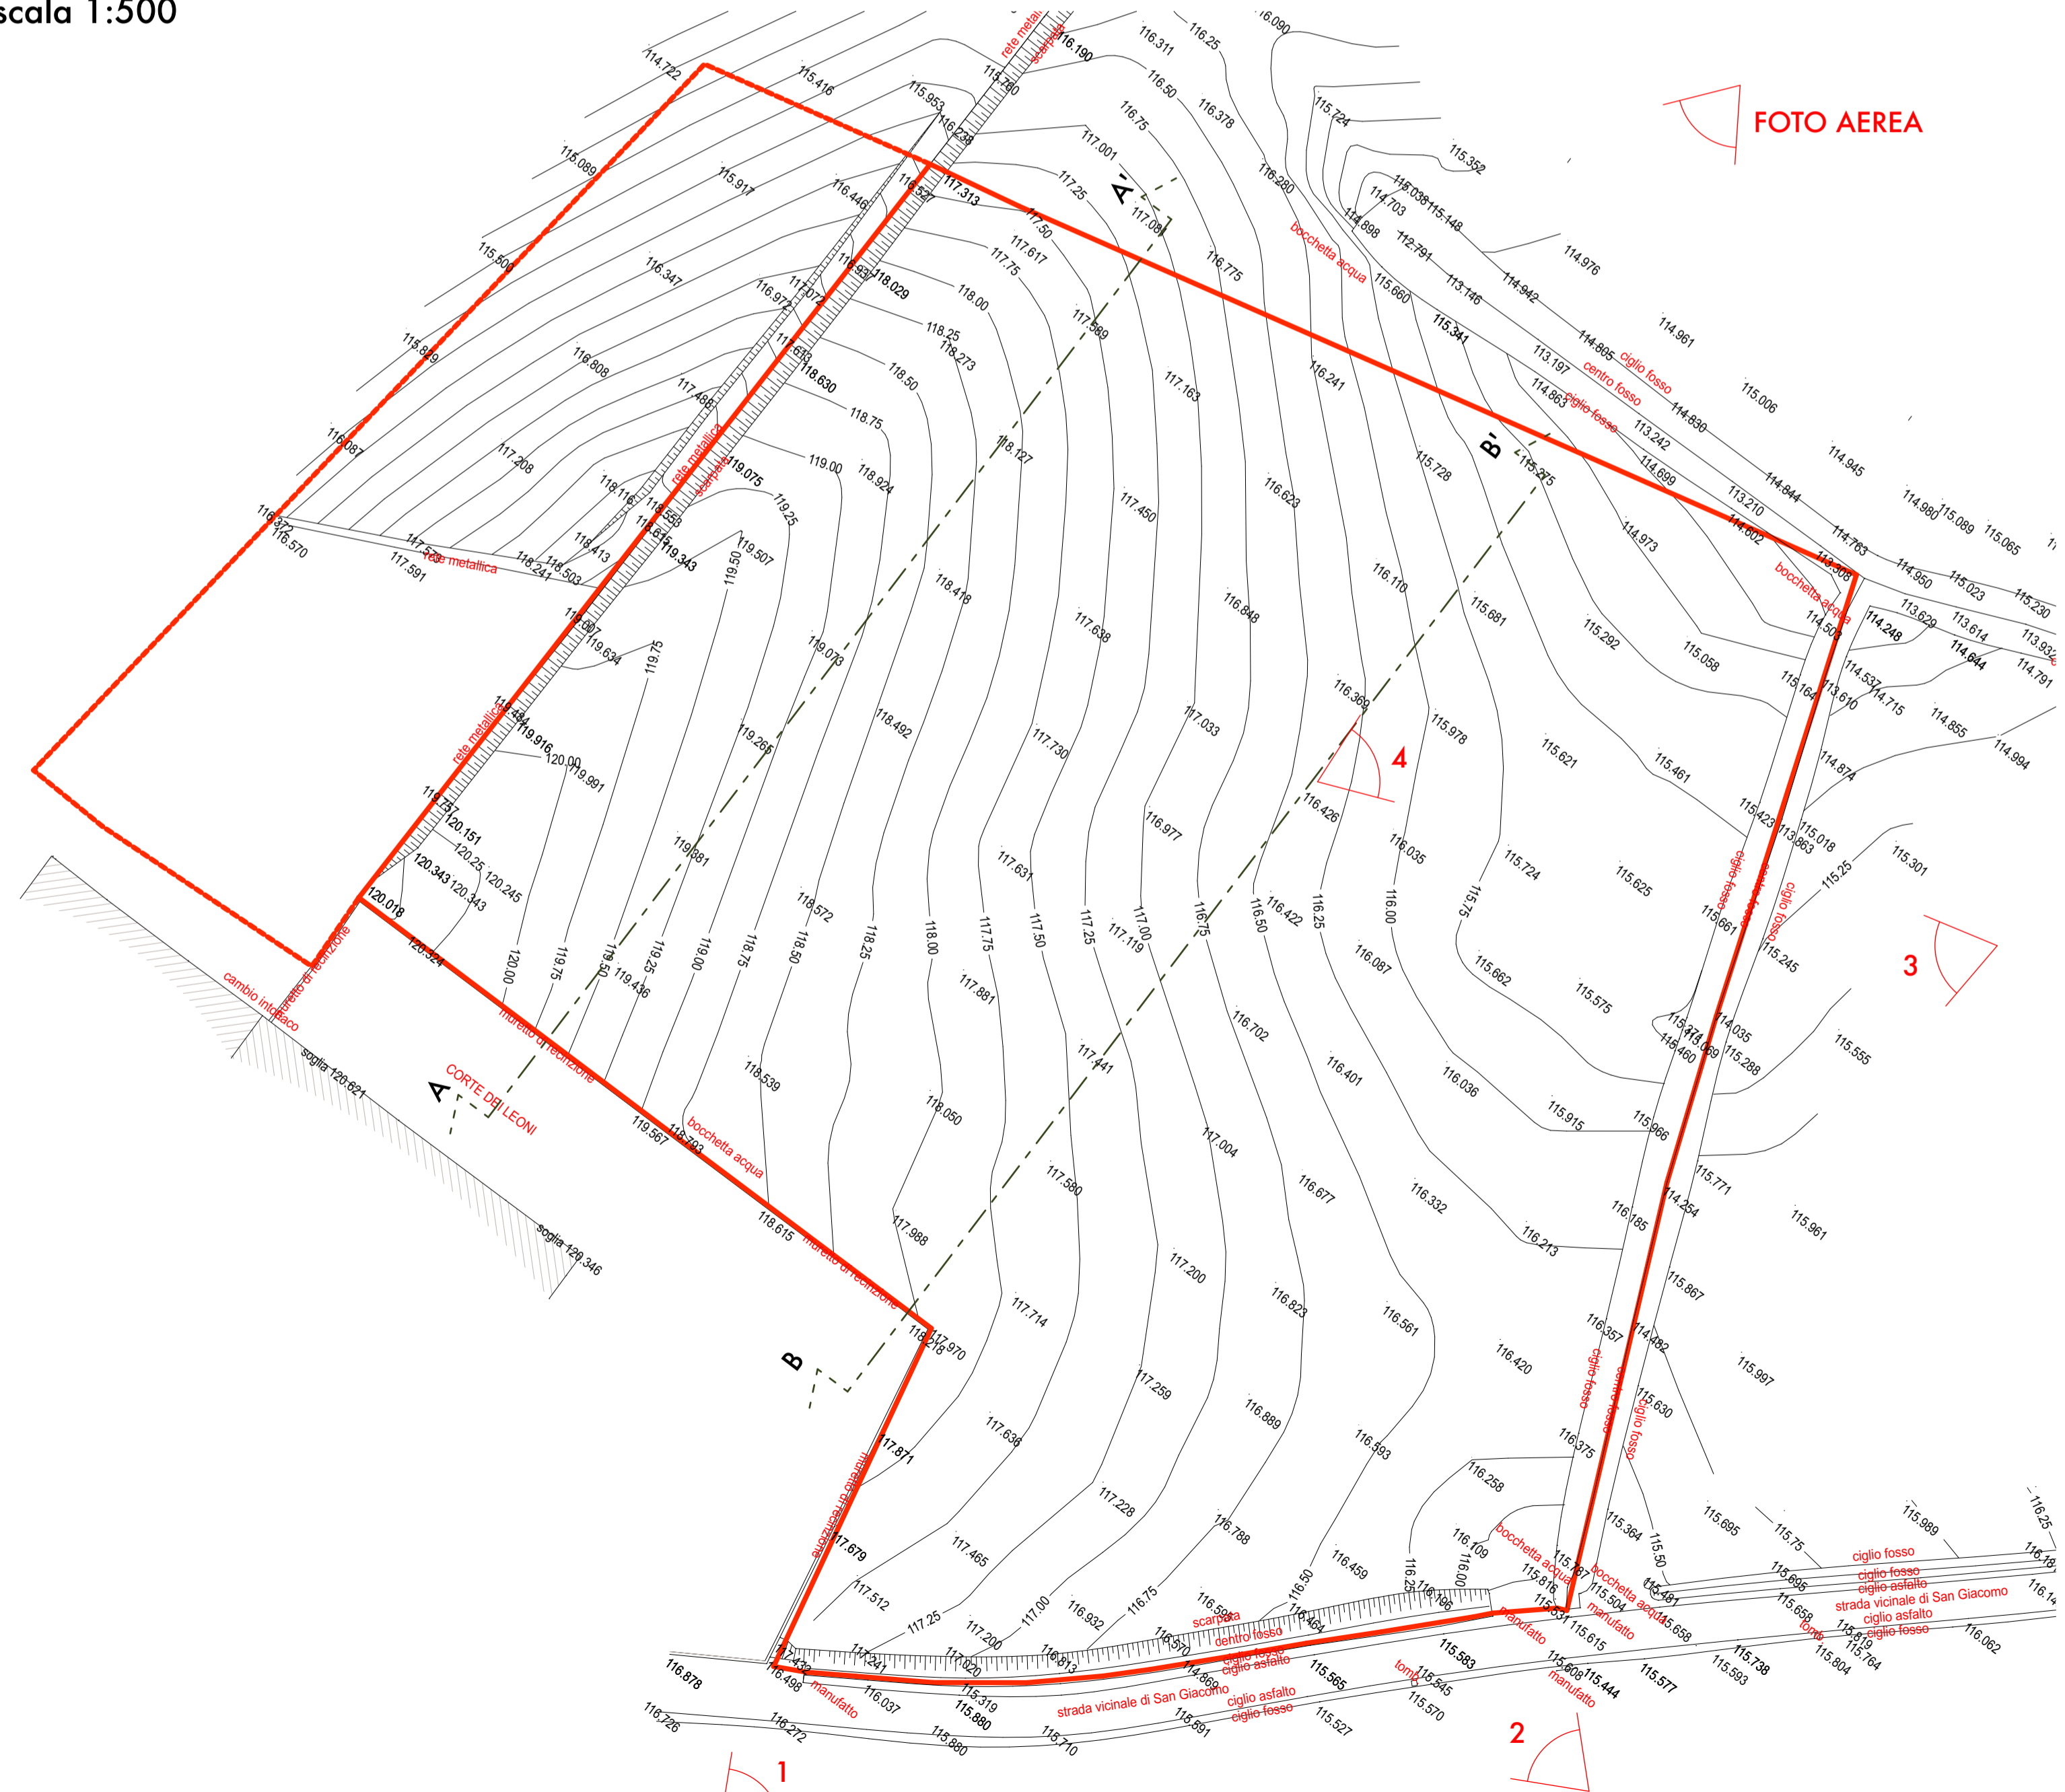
scala 1:500

FOTO AEREA

A
A'
B
B'
1
2
3
4

rete metallica
scarpata
bocchetta acqua
ciglio fosso
centro fosso
CORTE DEI LEONI
muretto di recinzione
cambio intonaco
soglia 120.621
soglia 120.346
manufatto
strada vicinale di San Giacomo
ciglio asfalto
dentro fosso
tombo

114.722
115.416
115.953
116.238
116.190
116.311
116.25
116.090
115.089
115.917
116.446
116.537
117.313
117.001
117.25
117.50
117.617
117.75
116.50
116.378
116.75
116.280
115.724
115.352
115.500
116.347
116.972
117.072
118.931
118.029
118.00
118.25
118.273
118.50
118.75
117.589
117.163
115.829
116.808
117.488
117.613
118.630
118.127
116.087
117.208
118.116
118.558
118.614
119.343
119.075
119.00
118.924
119.25
119.507
119.50
116.372
116.570
117.591
117.526
118.241
118.503
118.413
116.097
119.634
119.75
119.073
118.418
118.484
119.916
120.00
119.991
119.265
118.492
117.638
117.450
116.623
116.848
116.110
115.681
115.292
115.058
119.757
120.151
120.25
120.245
120.343
120.018
120.324
120.00
119.75
119.50
119.25
119.436
119.00
118.75
118.50
118.25
118.00
117.75
117.50
117.25
117.00
116.75
116.50
116.25
116.00
115.75
119.881
118.572
117.631
117.730
117.033
116.977
117.119
116.422
116.087
115.662
115.575
119.567
118.793
118.539
118.615
118.050
117.441
117.004
117.580
117.988
117.881
116.702
116.401
116.036
115.915
115.966
116.185
116.213
116.332
116.677
117.200
117.714
118.218
117.970
117.871
117.679
117.512
117.25
117.200
117.020
117.00
117.241
117.432
116.498
116.878
116.726
116.272
116.037
115.880
115.319
115.880
115.710
116.891
115.527
115.570
115.545
115.565
115.583
115.608
115.444
115.577
115.738
115.593
115.804
115.764
115.819
116.062
115.658
115.615
115.504
115.481
115.331
115.816
115.787
116.823
117.259
117.636
117.465
117.228
116.889
116.788
116.932
116.75
116.593
116.459
116.561
116.420
116.357
116.375
116.258
116.109
116.00
116.50
116.25
116.196
116.464
116.570
116.013
114.869
116.598
115.364
115.50
115.695
115.75
115.989
116.25
116.18
116.14
115.696
115.997
115.630
114.482
115.867
114.254
115.771
115.961
116.369
116.426
116.035
115.978
115.724
115.625
115.661
115.245
115.621
115.461
115.423
113.863
115.018
115.25
115.301
115.555
115.288
114.035
113.069
115.274
116.460
117.081
116.775
115.660
115.341
116.241
115.728
115.375
115.038
115.148
114.703
114.898
112.791
113.146
114.942
114.976
113.197
114.805
114.863
113.242
114.830
114.961
115.006
114.699
113.210
114.844
114.945
114.973
114.602
114.763
114.980
115.089
115.065
113.308
114.950
115.023
115.230
114.503
114.248
113.629
113.614
113.934
114.644
114.791
115.164
113.610
114.537
114.715
114.855
114.994
114.874